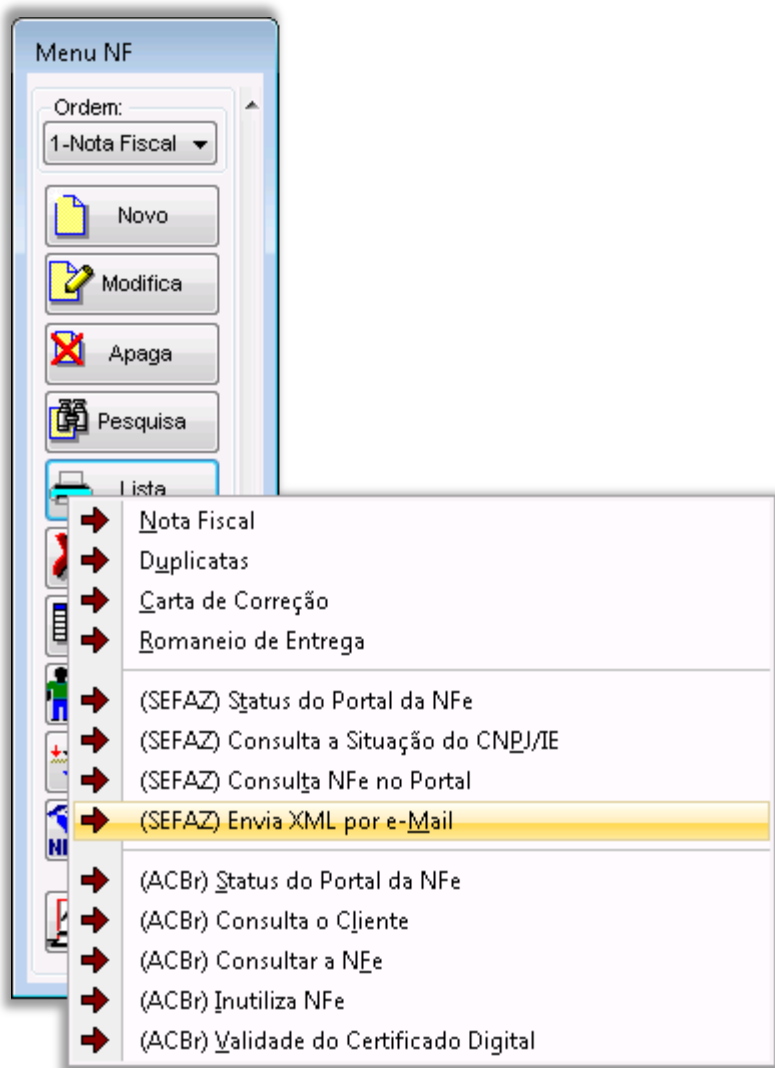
Menu NF

Ordem:
1-Nota Fiscal

Novo
Modifica
Apaga
Pesquisa
Lista

Nota Fiscal
Duplicatas
Carta de Correção
Romaneio de Entrega

(SEFAZ) Status do Portal da NFe
(SEFAZ) Consulta a Situação do CNPJ/IE
(SEFAZ) Consulta NFe no Portal
(SEFAZ) Envia XML por e-Mail

(ACBr) Status do Portal da NFe
(ACBr) Consulta o Cliente
(ACBr) Consultar a NFe
(ACBr) Inutiliza NFe
(ACBr) Validade do Certificado Digital